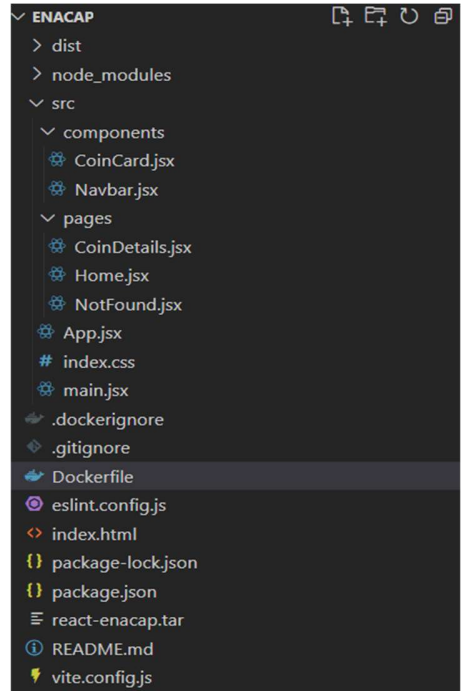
ENACAP
dist
node_modules
src
components
CoinCard.jsx
Navbar.jsx
pages
CoinDetails.jsx
Home.jsx
NotFound.jsx
App.jsx
# index.css
main.jsx
.dockerignore
.gitignore
Dockerfile
eslint.config.js
<> index.html
{} package-lock.json
{} package.json
react-enacap.tar
README.md
vite.config.js